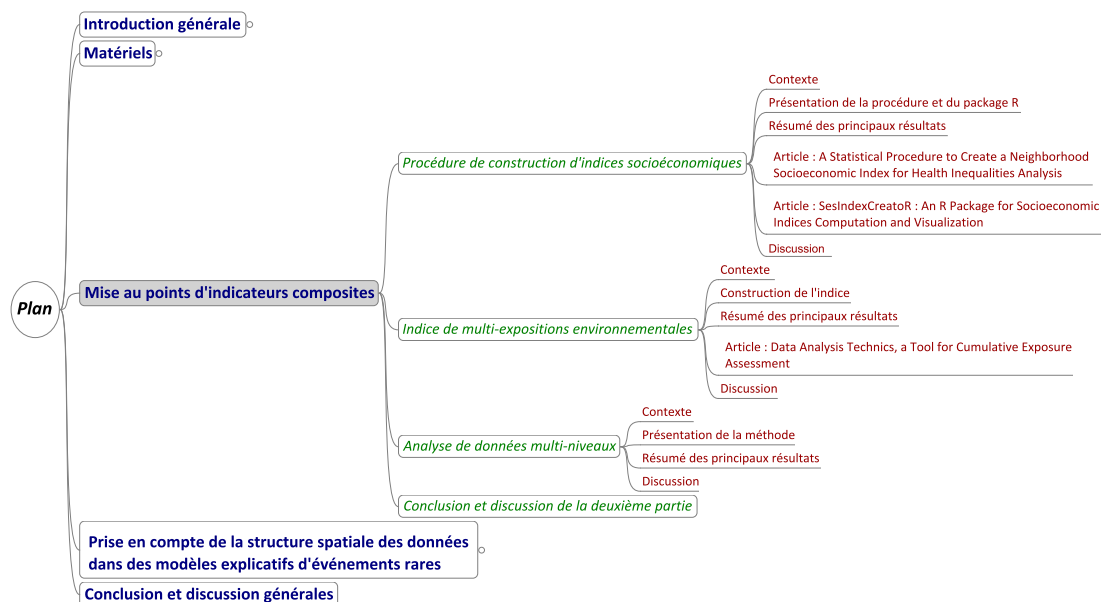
Plan

Introduction générale

Matériels

Mise au points d'indicateurs composites

Procédure de construction d'indices socioéconomiques

Contexte

Présentation de la procédure et du package R

Résumé des principaux résultats

Article : A Statistical Procedure to Create a Neighborhood Socioeconomic Index for Health Inequalities Analysis

Article : SesIndexCreatoR : An R Package for Socioeconomic Indices Computation and Visualization

Discussion

Indice de multi-expositions environnementales

Contexte

Construction de l'indice

Résumé des principaux résultats

Article : Data Analysis Technics, a Tool for Cumulative Exposure Assessment

Discussion

Analyse de données multi-niveaux

Contexte

Présentation de la méthode

Résumé des principaux résultats

Discussion

Conclusion et discussion de la deuxième partie

Prise en compte de la structure spatiale des données dans des modèles explicatifs d'événements rares

Conclusion et discussion générales